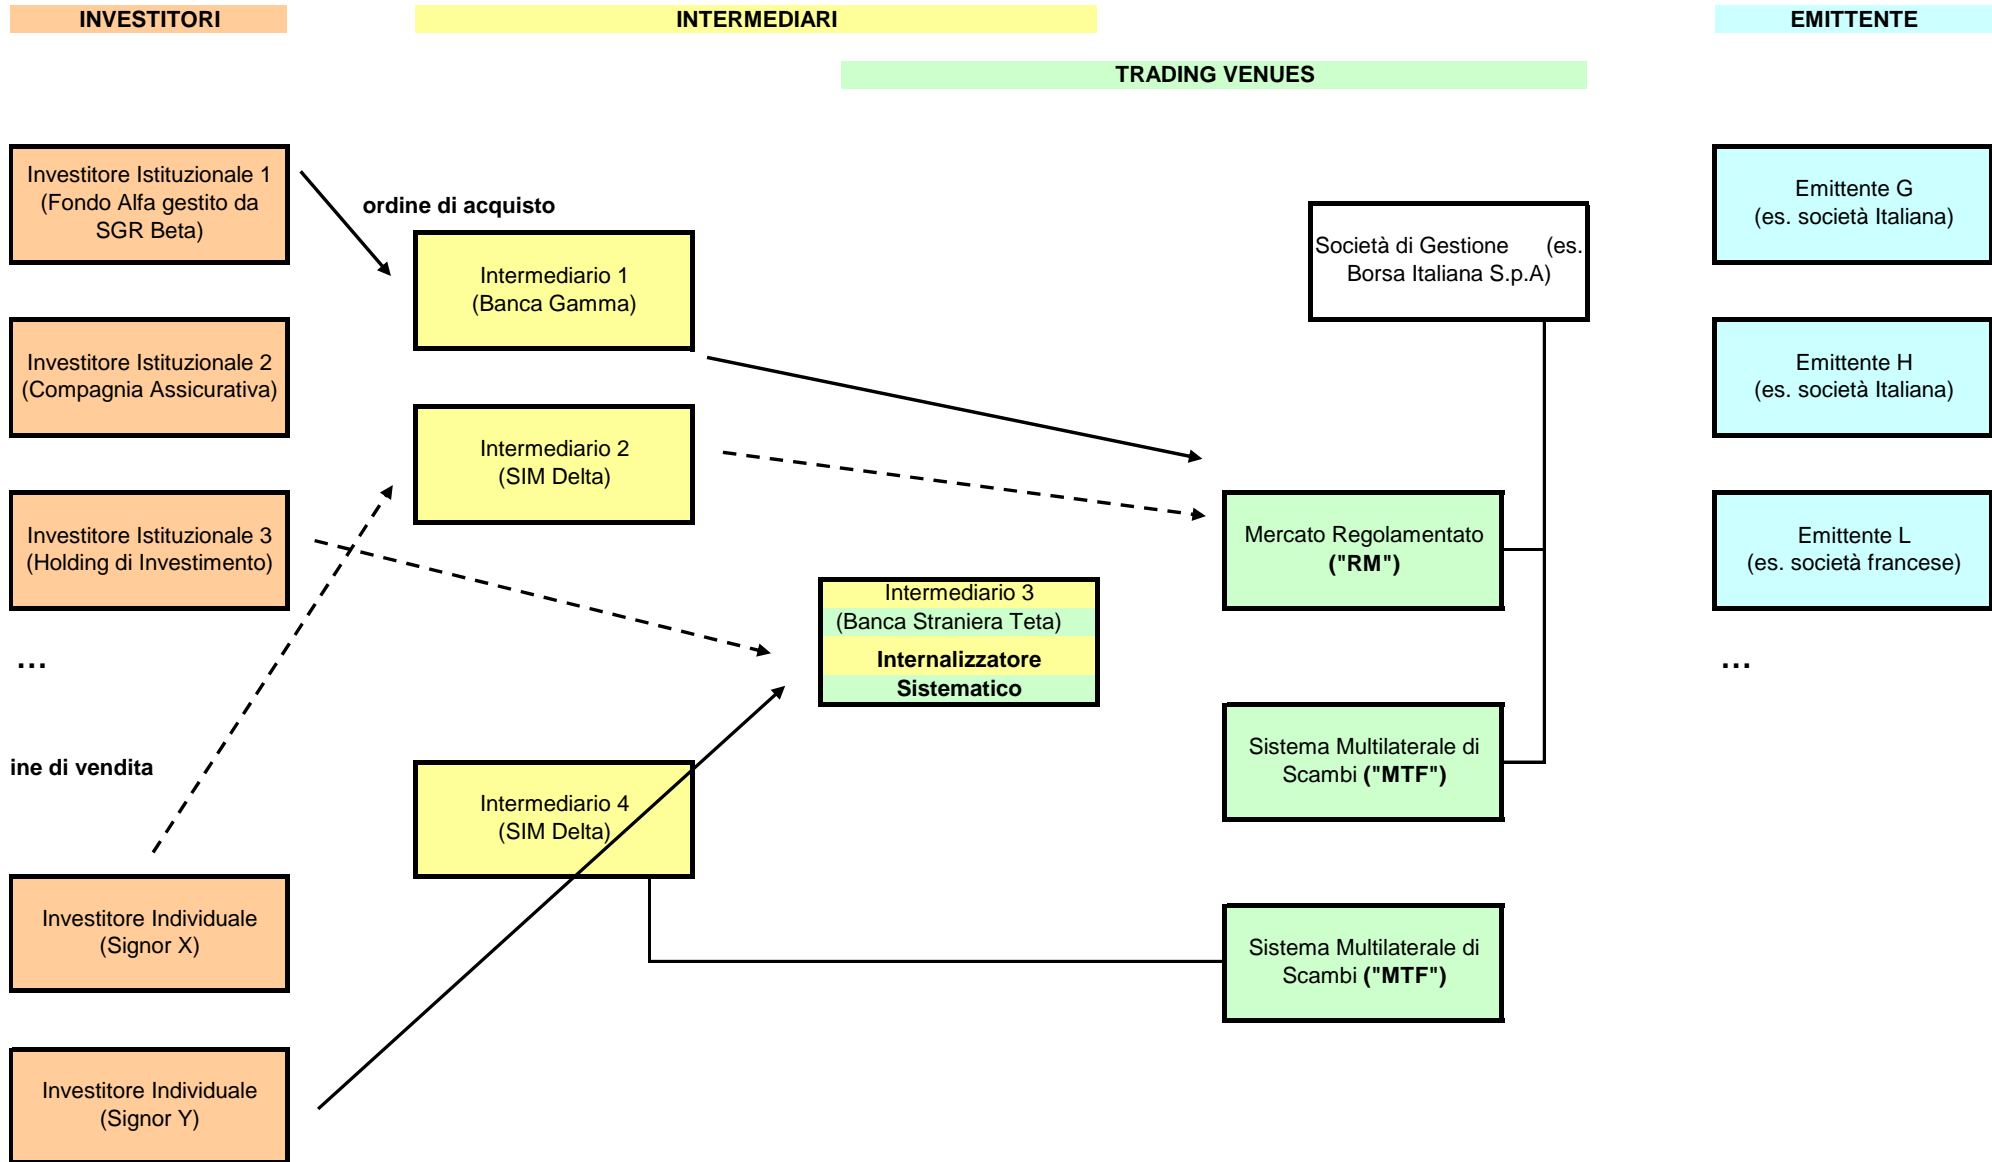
INVESTITORI

INTERMEDIARI

EMITTENTE

TRADING VENUES

Investitore Istituzionale 1 (Fondo Alfa gestito da SGR Beta)

ordine di acquisto

Intermediario 1 (Banca Gamma)

Società di Gestione (es. Borsa Italiana S.p.A)

Emittente G (es. società Italiana)

Investitore Istituzionale 2 (Compagnia Assicurativa)

Emittente H (es. società Italiana)

Intermediario 2 (SIM Delta)

Investitore Istituzionale 3 (Holding di Investimento)

Mercato Regolamentato ("RM")

Emittente L (es. società francese)

Intermediario 3 (Banca Straniera Teta)

Internalizzatore Sistematico

...

...

ine di vendita

Sistema Multilaterale di Scambi ("MTF")

Intermediario 4 (SIM Delta)

Investitore Individuale (Signor X)

Sistema Multilaterale di Scambi ("MTF")

Investitore Individuale (Signor Y)